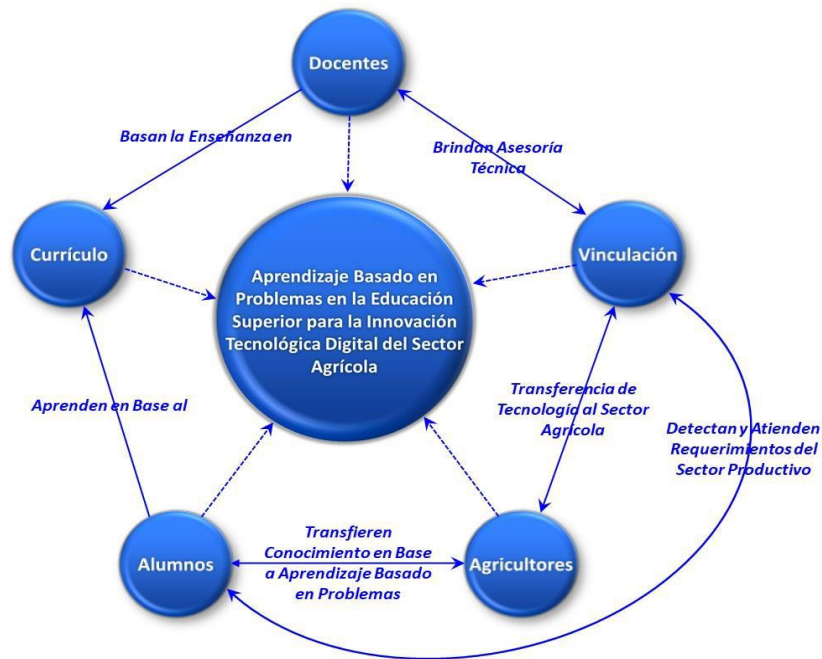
Docentes

Basan la Enseñanza en

Brindan Asesoría Técnica

Currículo

Aprendizaje Basado en Problemas en la Educación Superior para la Innovación Tecnológica Digital del Sector Agrícola

Vinculación

Aprenden en Base al

Transferencia de Tecnología al Sector Agrícola

Detectan y Atienden Requerimientos del Sector Productivo

Alumnos

Transfieren Conocimiento en Base a Aprendizaje Basado en Problemas

Agricultores